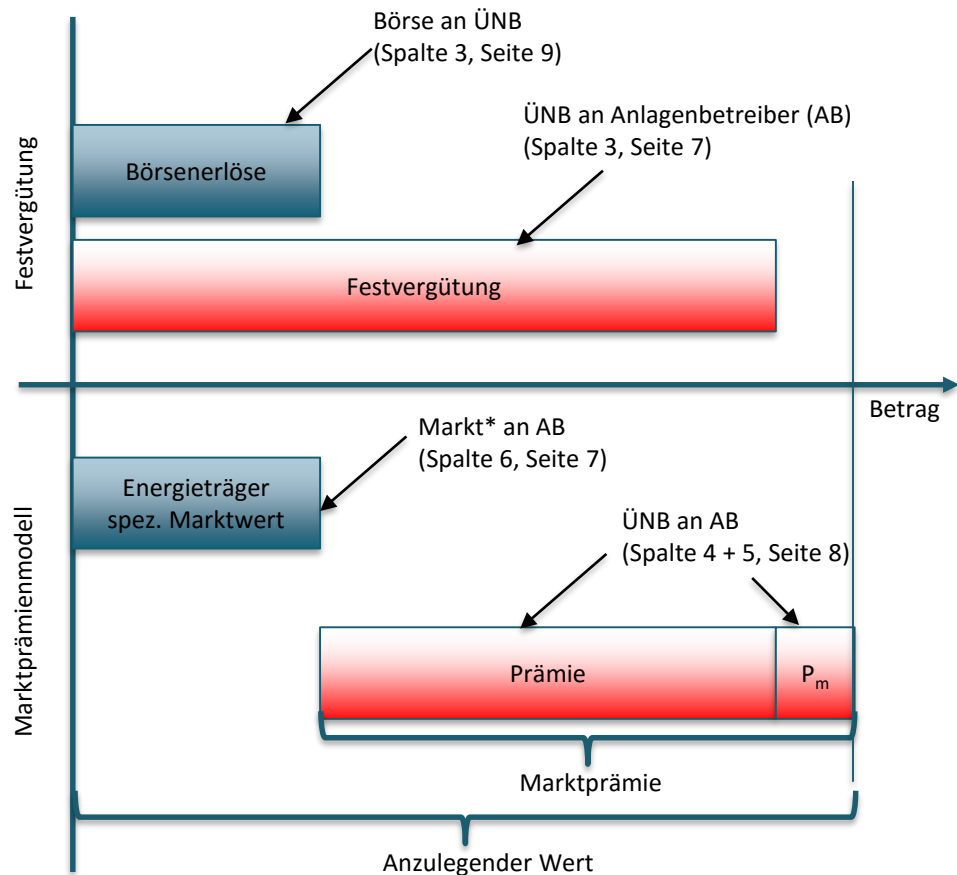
Festvergütung

Börse an ÜNB
(Spalte 3, Seite 9)

Börsenerlöse

ÜNB an Anlagenbetreiber (AB)
(Spalte 3, Seite 7)

Festvergütung

Betrag

Marktprämienmodell

Markt* an AB
(Spalte 6, Seite 7)

Energieträger spez. Marktwert

ÜNB an AB
(Spalte 4 + 5, Seite 8)

Prämie

$P_m$

Marktprämie

Anzulegender Wert